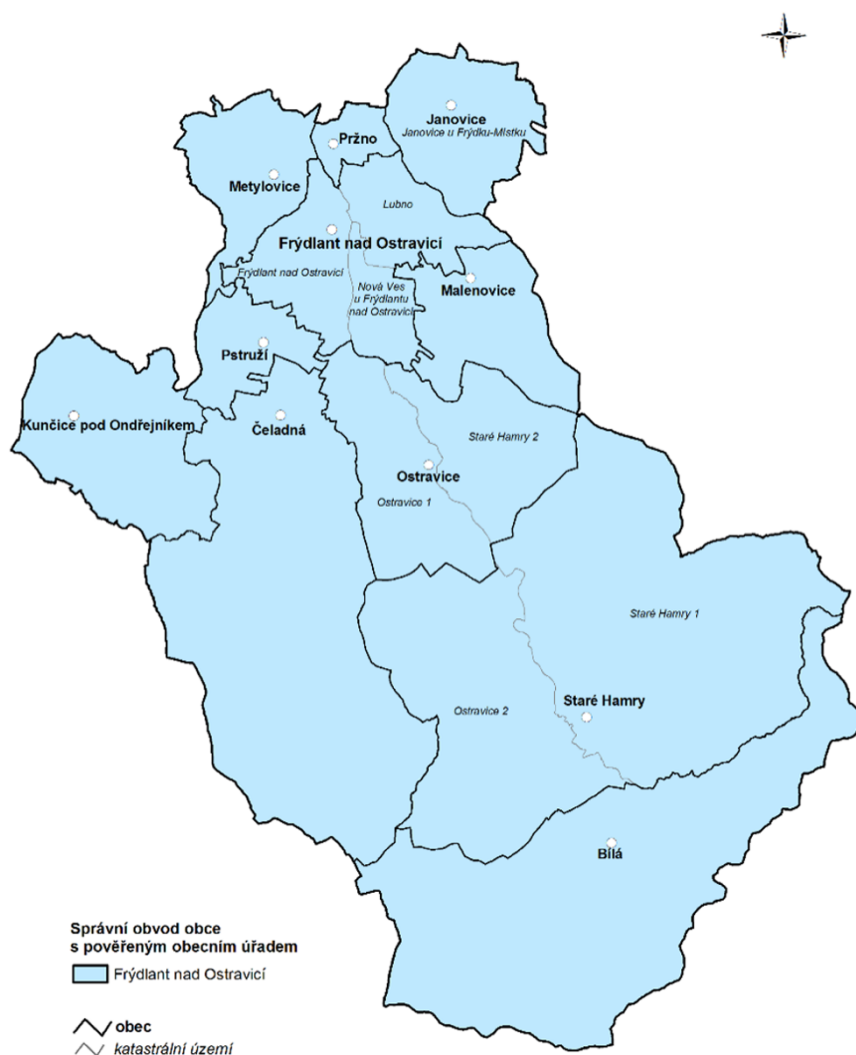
Janovice
Janovice u Frýdku-Místku
Pržno
Metylovice
Lubno
Frýdlant nad Ostravicí
Frýdlant nad Ostravicí
Nová Ves u Frýdlantu nad Ostravicí
Malenovice
Pstruží
Kunčice pod Ondřejníkem
Čeladná
Staré Hamry 2
Ostravice
Ostravice 1
Staré Hamry 1
Ostravice 2
Staré Hamry
Bílá

Správní obvod obce s pověřeným obecním úřadem
Frýdlant nad Ostravicí

obec
katastrální území